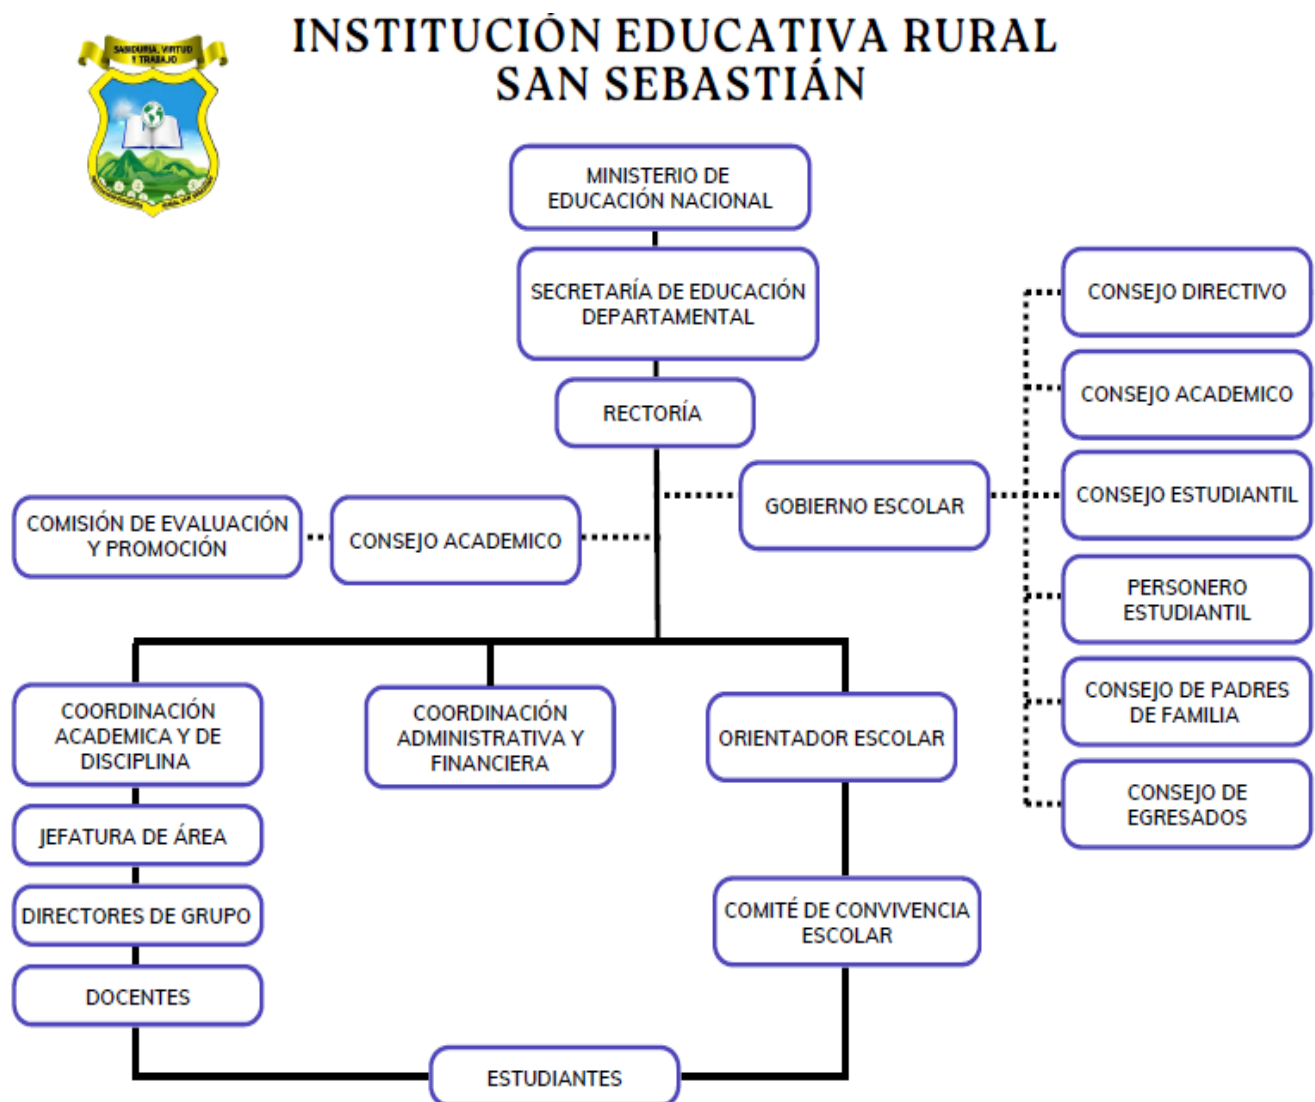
SABIDURÍA, VIRTUD Y TRABAJO

INSTITUCIÓN EDUCATIVA RURAL SAN SEBASTIÁN

MINISTERIO DE EDUCACIÓN NACIONAL

SECRETARÍA DE EDUCACIÓN DEPARTAMENTAL

RECTORÍA

GOBIERNO ESCOLAR

CONSEJO DIRECTIVO

CONSEJO ACADEMICO

CONSEJO ESTUDIANTIL

PERSONERO ESTUDIANTIL

CONSEJO DE PADRES DE FAMILIA

CONSEJO DE EGRESADOS

COMISIÓN DE EVALUACIÓN Y PROMOCIÓN

CONSEJO ACADEMICO

COORDINACIÓN ACADEMICA Y DE DISCIPLINA

COORDINACIÓN ADMINISTRATIVA Y FINANCIERA

ORIENTADOR ESCOLAR

JEFATURA DE ÁREA

DIRECTORES DE GRUPO

DOCENTES

COMITÉ DE CONVIVENCIA ESCOLAR

ESTUDIANTES